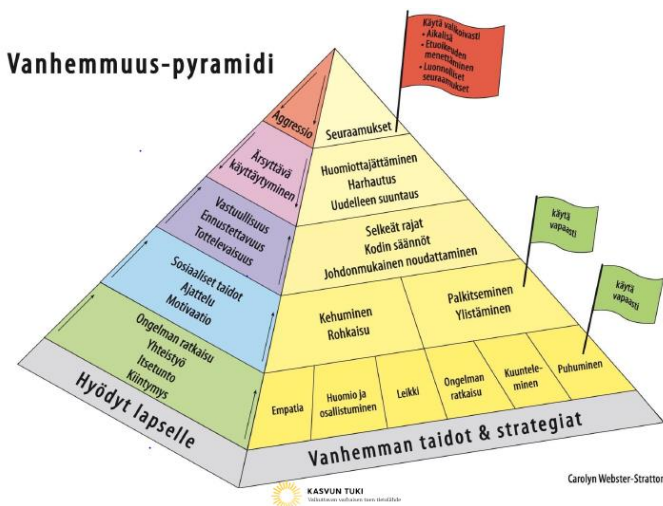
Vanhemmuus-pyramidi

Käytä valikoivasti
• Aikalisä
• Etuoikeuden menettäminen
• Luonnolliset seuraamukset

Aggressio

Seuraamukset

Ärsyttävä käyttäytyminen

Huomiottajättäminen
Harhautus
Uudelleen suuntaus

Vastuullisuus
Ennustettavuus
Tottelevaisuus

Selkeät rajat
Kodin säännöt
Johdonmukainen noudattaminen

Käytä vapaasti

Sosiaaliset taidot
Ajattelu
Motivaatio

Kehuminen
Rohkaisu

Palkitseminen
Ylistäminen

Käytä vapaasti

Ongelman ratkaisu
Yhteistyö
Itsetunto
Kiintymys

Empatia

Huomio ja osallistuminen

Leikki

Ongelman ratkaisu

Kuunteleminen

Puhuminen

Hyödyt lapselle

Vanhemman taidot & strategiat

Carolyn Webster-Strattor

KASVUN TUKI
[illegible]